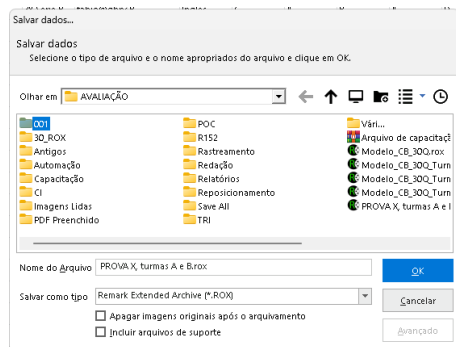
Salvar dados...

Salvar dados

Selecione o tipo de arquivo e o nome apropriados do arquivo e clique em OK.

Olhar em AVALIAÇÃO

001
3D_ROX
Antigos
Automação
Capacitação
CI
Imagens Lidas
PDF Preenchido

POC
R152
Rastreamento
Redação
Relatórios
Reposicionamento
Save All
TRI

Vári...
Arquivo de capacitaç
Modelo_CB_30Q.rox
Modelo_CB_30Q_Turm
Modelo_CB_30Q_Turm
Modelo_CB_30Q_Turm
PROVA X, turmas A e I

Nome do Arquivo PROVA X, turmas A e B.rox

Salvar como tipo Remark Extended Archive (*.ROX)

Apagar imagens originais após o arquivamento

Incluir arquivos de suporte

OK

Cancelar

Avançado